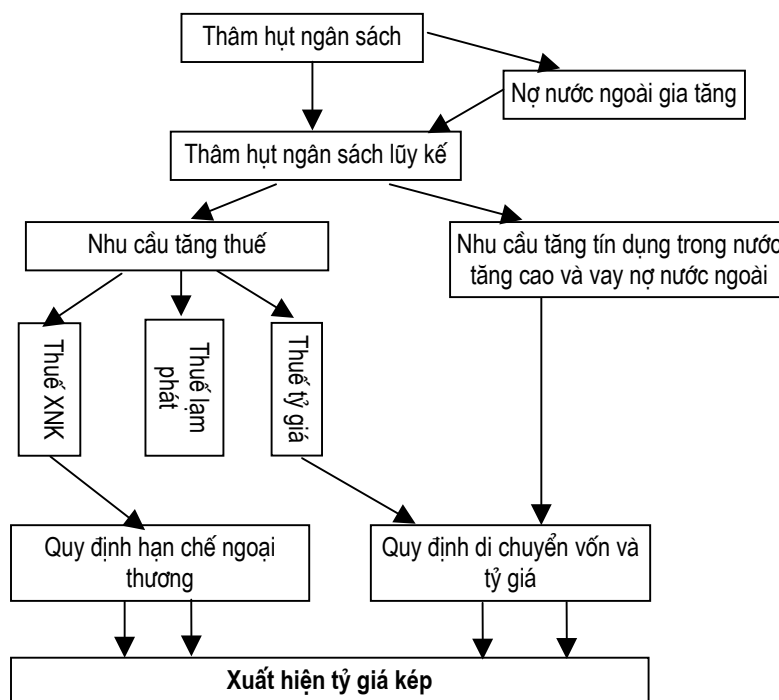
Thâm hụt ngân sách

Nợ nước ngoài gia tăng

Thâm hụt ngân sách lũy kế

Nhu cầu tăng thuế

Nhu cầu tăng tín dụng trong nước tăng cao và vay nợ nước ngoài

Thuế XNK

Thuế lạm phát

Thuế tỷ giá

Quy định hạn chế ngoại thương

Quy định di chuyển vốn và tỷ giá

**Xuất hiện tỷ giá kép**